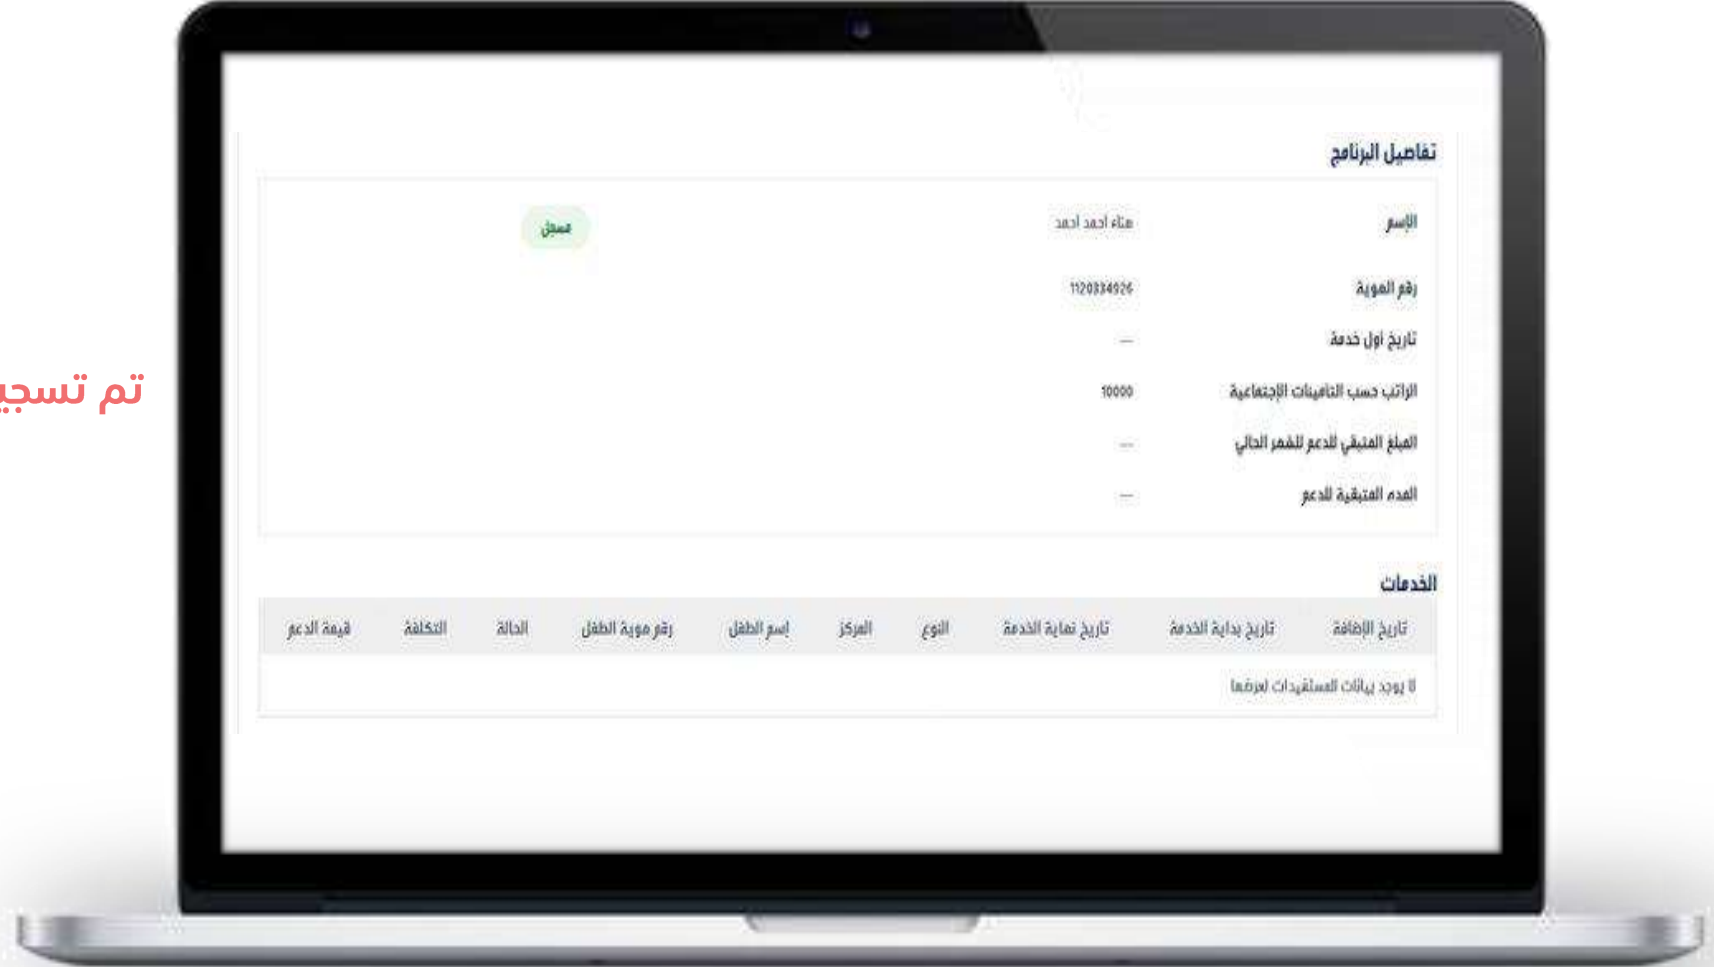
تفاصيل البرنامج

الاسم هناء أحمد أحمد مسجل

رقم الهوية 1120334026

تاريخ أول خدمة —

الراتب حسب التأمينات الاجتماعية 10000

المبلغ المتبقي للدعم للشهر الحالي —

المدة المتبقية للدعم —

الخدمات

| تاريخ الإضافة | تاريخ بداية الخدمة | تاريخ نهاية الخدمة | النوع | المركز | اسم الطفل | رقم هوية الطفل | الحالة | التكلفة | قيمة الدعم |
|---|---|---|---|---|---|---|---|---|---|
| لا يوجد بيانات المستفيدات لعرضها | | | | | | | | | |

تم تسجي